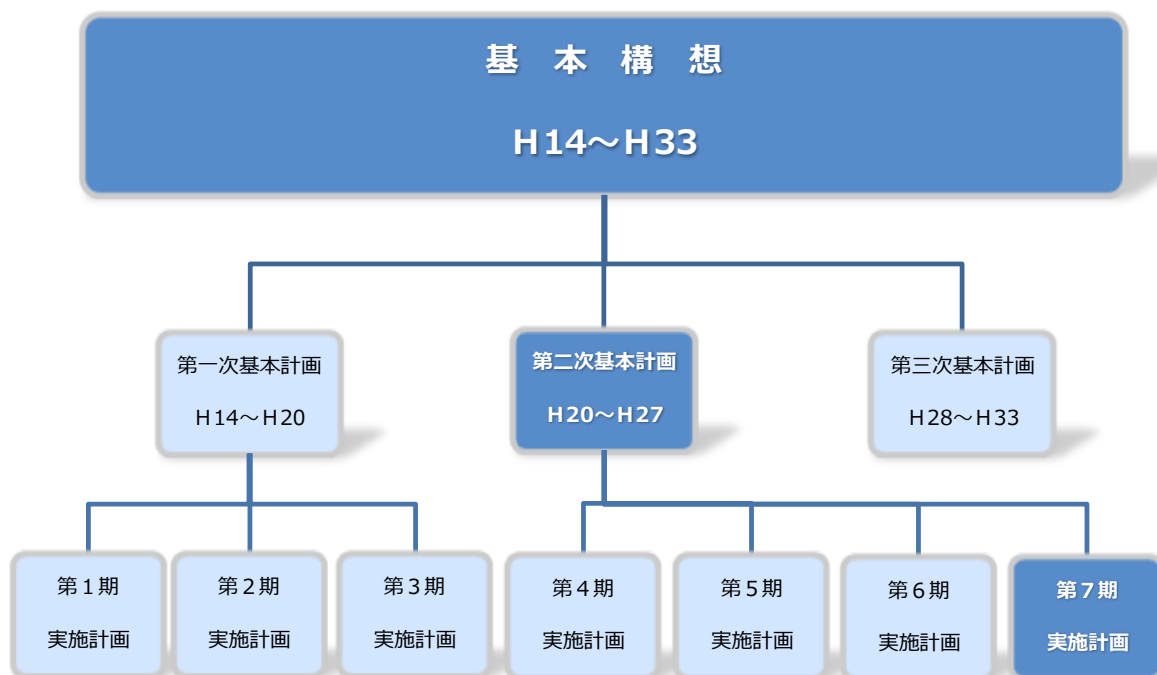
基　本　構　想

H14～H33

第一次基本計画

H14～H20

第二次基本計画

H20～H27

第三次基本計画

H28～H33

第１期

実施計画

第２期

実施計画

第３期

実施計画

第４期

実施計画

第５期

実施計画

第６期

実施計画

第７期

実施計画